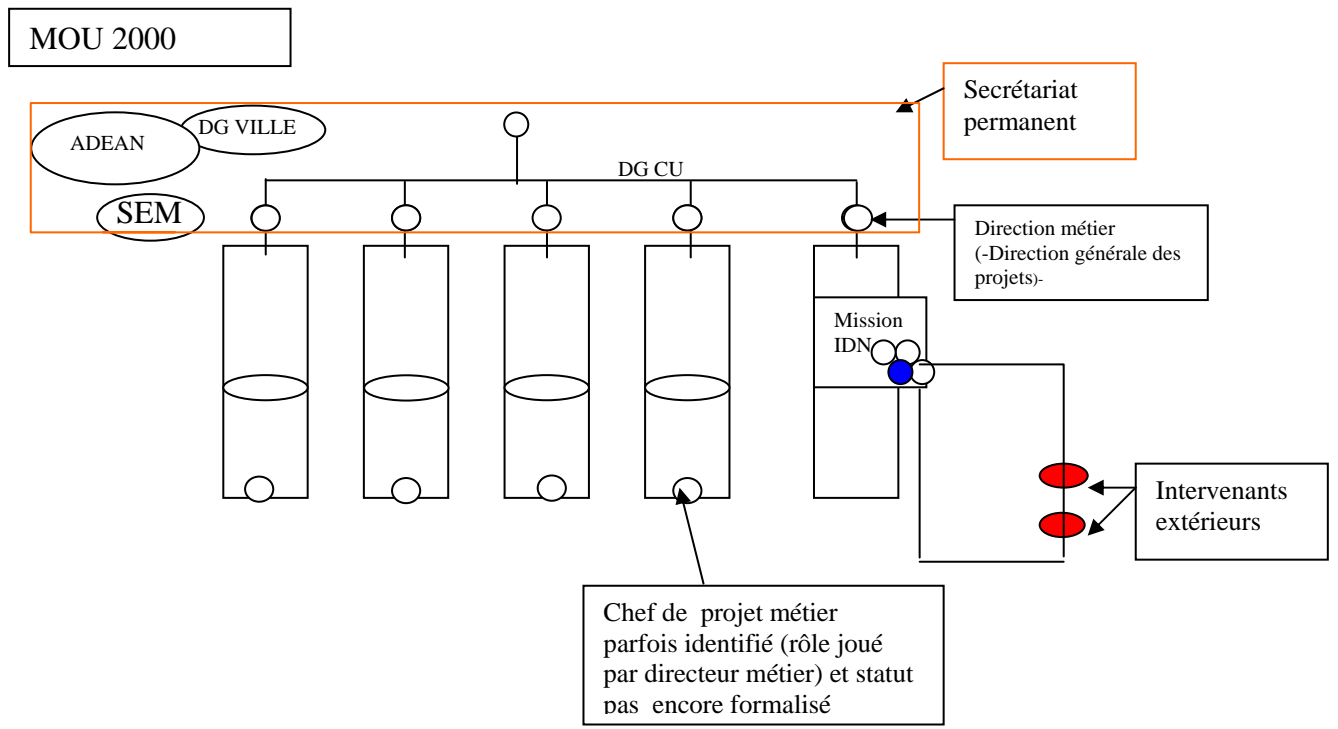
MOU 2000

Secrétariat permanent

ADEAN

DG VILLE

DG CU

SEM

Direction métier (-Direction générale des projets)-

Mission IDN

Intervenants extérieurs

Chef de projet métier parfois identifié (rôle joué par directeur métier) et statut pas encore formalisé